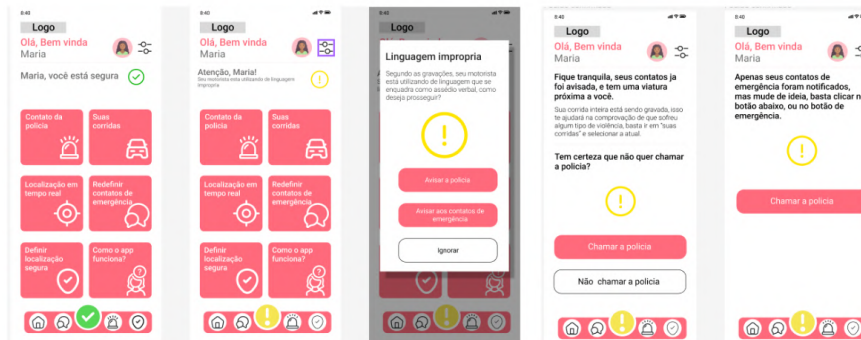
Logo
Olá, Bem vinda
Maria
Maria, você está segura
Contato da polícia
Suas corridas
Localização em tempo real
Redefinir contatos de emergência
Definir localização segura
Como o app funciona?

9:40
Logo
Olá, Bem vinda
Maria
Atenção, Maria!
Seu motorista está utilizando de linguagem imprópria
Contato da polícia
Suas corridas
Localização em tempo real
Redefinir contatos de emergência
Definir localização segura
Como o app funciona?

Logo
Linguagem impropria
Segundo as gravações, seu motorista está utilizando de linguagem que se enquadra como assédio verbal, como deseja prosseguir?
Avisar a polícia
Avisar aos contatos de emergência
Ignorar

8:45
Logo
Olá, Bem vinda
Maria
Fique tranquila, seus contatos ja foi avisada, e tem uma viatura próxima a você.
Sua corrida inteira está sendo gravada, isso te ajudará na comprovação de que sofreu algum tipo de violência, basta ir em "suas corridas" e selecionar a atual.
Tem certeza que não quer chamar a polícia?
Chamar a polícia
Não chamar a polícia

8:45
Logo
Olá, Bem vinda
Maria
Apenas seus contatos de emergência foram notificados, mas mude de ideia, basta clicar no botão abaixo, ou no botão de emergência.
Chamar a polícia